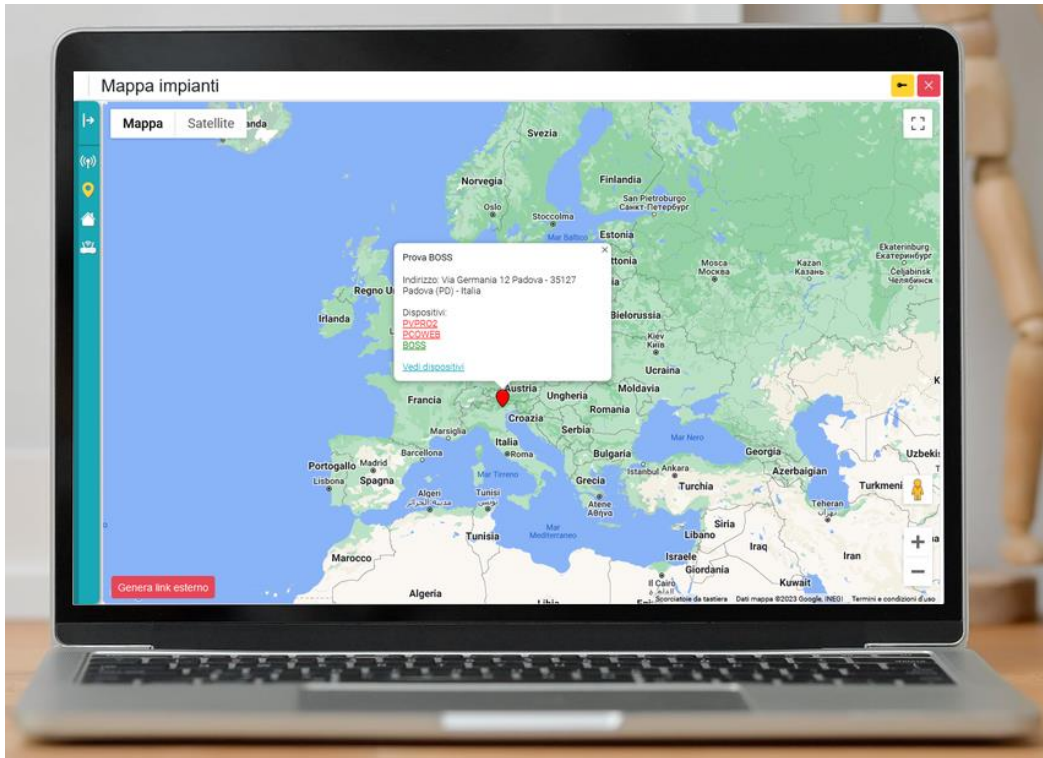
Mappa impianti

Mappa Satellite

Prova BOSS

Indirizzo: Via Germania 12 Padova - 35127 Padova (PD) - Italia

Dispositivi:
PVPRO2
PCOWEB
BOSS

Vedi dispositivi

Svezia
Norvegia
Oslo
Stoccolma
Finlandia
San Pietroburgo
Санкт-Петербург
Estonia
Mar Baltico
Ekaterinburg
Екатеринбург
Mosca
Москва
Kazan
Казань
Čeljabinsk
Челябинск
Regno U
Irlanda
Bielorussia
Kiev
Київ
Ucraina
Austria
Ungheria
Moldavia
Francia
Romania
Croazia
Marsiglia
Serbia
Italia
Roma
Bulgaria
Mar Nero
Georgia
Portogallo
Madrid
Barcellona
Istanbul
Ankara
Azerbaigian
Uzbekis
Lisbona
Spagna
Mar Tirreno
Grecia
Turchia
Turkmeni
Algeri
الجزائر
Tunisi
تونس
Atene
Αθήνα
Teheran
تهران
Tunisia
Mar Mediterraneo
Siria
Libano
Iraq
Iran
Marocco
Israele
Giordania
Il Cairo
Kuwait
Algeria
Libia
K

Genera link esterno

Scorciatoie da tastiera Dati mappa ©2023 Google, INEGI Termini e condizioni d'uso